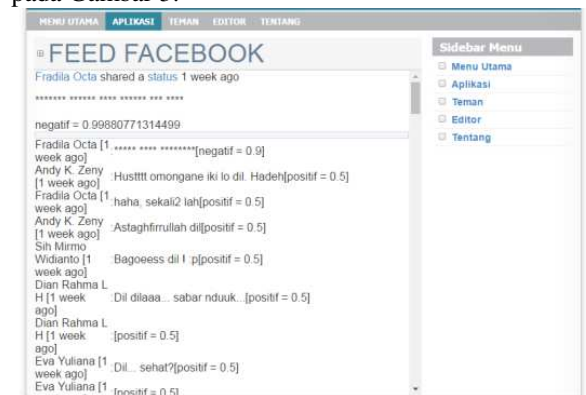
pada Gambar 6.

MENU UTAMA APLIKASI TEMAN EDITOR TENTANG

FEED FACEBOOK

Fradila Octa shared a status 1 week ago

******* ****** ***** ****** *** ****

negatif = 0.99880771314499

| | |
|---|---|
| Fradila Octa [1 week ago] | :***** **** ********[negatif = 0.9] |
| Andy K. Zeny [1 week ago] | :Hustttt omongane iki lo dil. Hadeh[positif = 0.5] |
| Fradila Octa [1 week ago] | :haha, sekali2 lah[positif = 0.5] |
| Andy K. Zeny [1 week ago] | :Astaghfirrullah dil[positif = 0.5] |
| Sih Mirmo Widianto [1 week ago] | :Bagoeess dil ! :p[positif = 0.5] |
| Dian Rahma L H [1 week ago] | :Dil dilaaa... sabar nduuk...[positif = 0.5] |
| Dian Rahma L H [1 week ago] | :[positif = 0.5] |
| Eva Yuliana [1 week ago] | :Dil... sehat?[positif = 0.5] |
| Eva Yuliana [1 | :[positif = 0.5] |

Sidebar Menu
Menu Utama
Aplikasi
Teman
Editor
Tentang